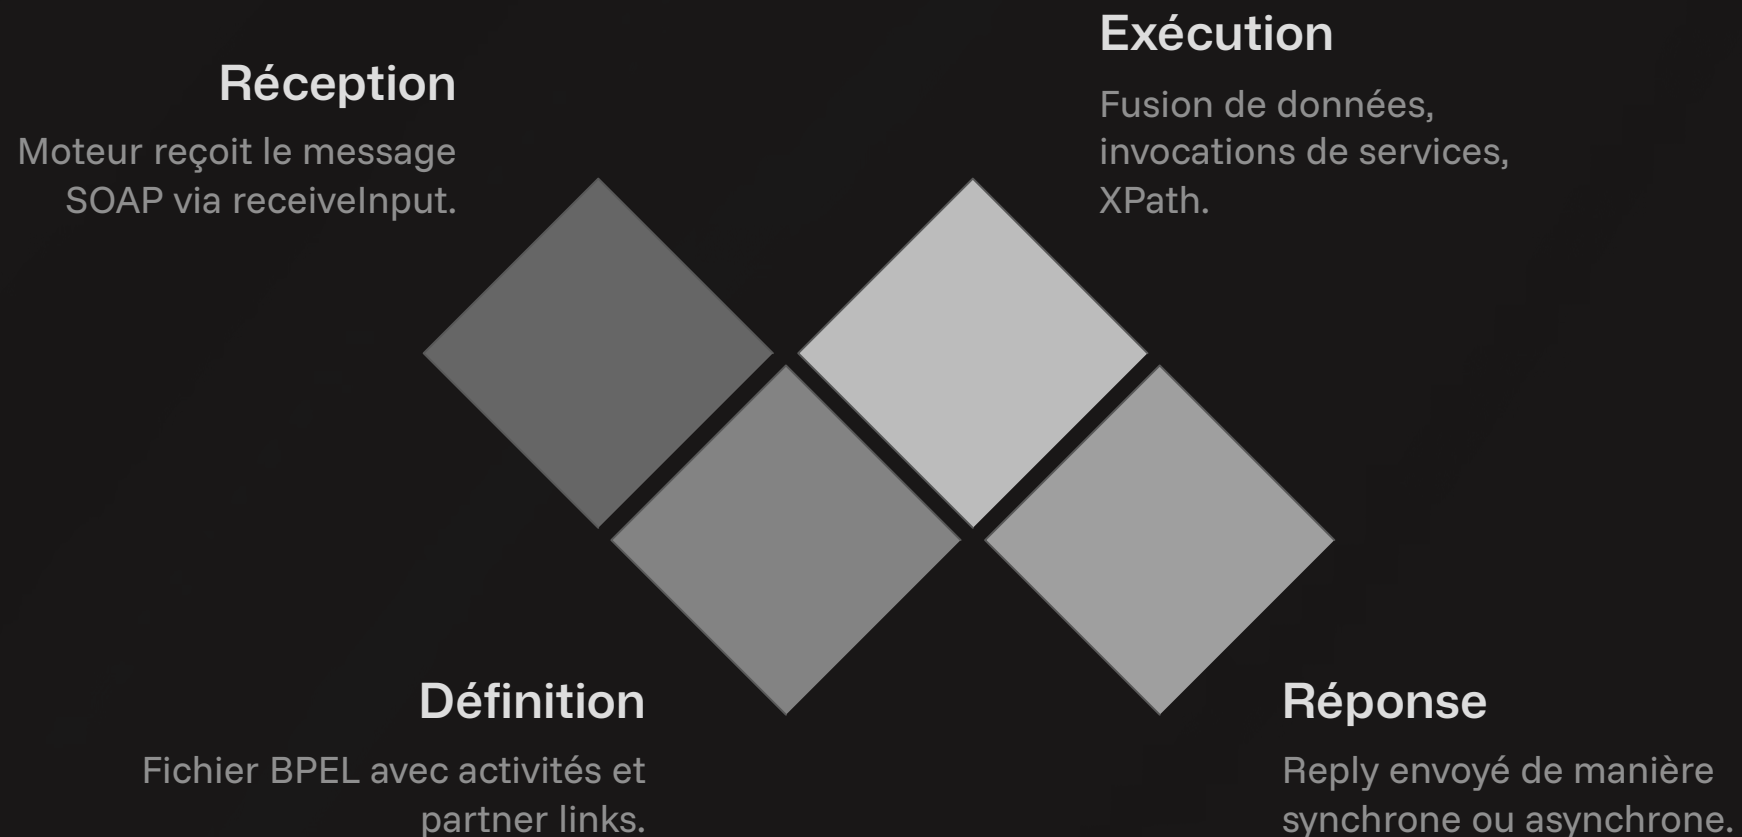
Réception

Moteur reçoit le message SOAP via receiveInput.

Exécution

Fusion de données, invocations de services, XPath.

Définition

Fichier BPEL avec activités et partner links.

Réponse

Reply envoyé de manière synchrone ou asynchrone.